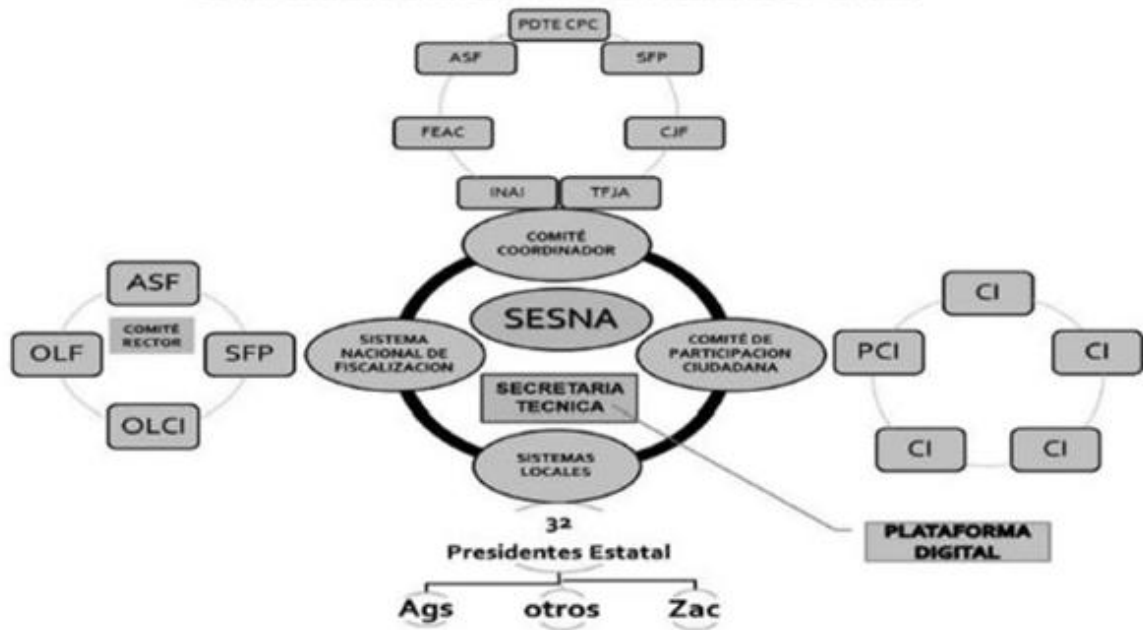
PDTE CPC
ASF
SFP
FEAC
CJF
INAI
TFJA
COMITÉ COORDINADOR
ASF
COMITÉ RECTOR
OLF
SFP
OLCI
SESNA
SISTEMA NACIONAL DE FISCALIZACION
COMITÉ DE PARTICIPACION CIUDADANA
SECRETARIA TECNICA
SISTEMAS LOCALES
CI
PCI
CI
CI
CI
32
Presidentes Estatal
Ags
otros
Zac
PLATAFORMA DIGITAL